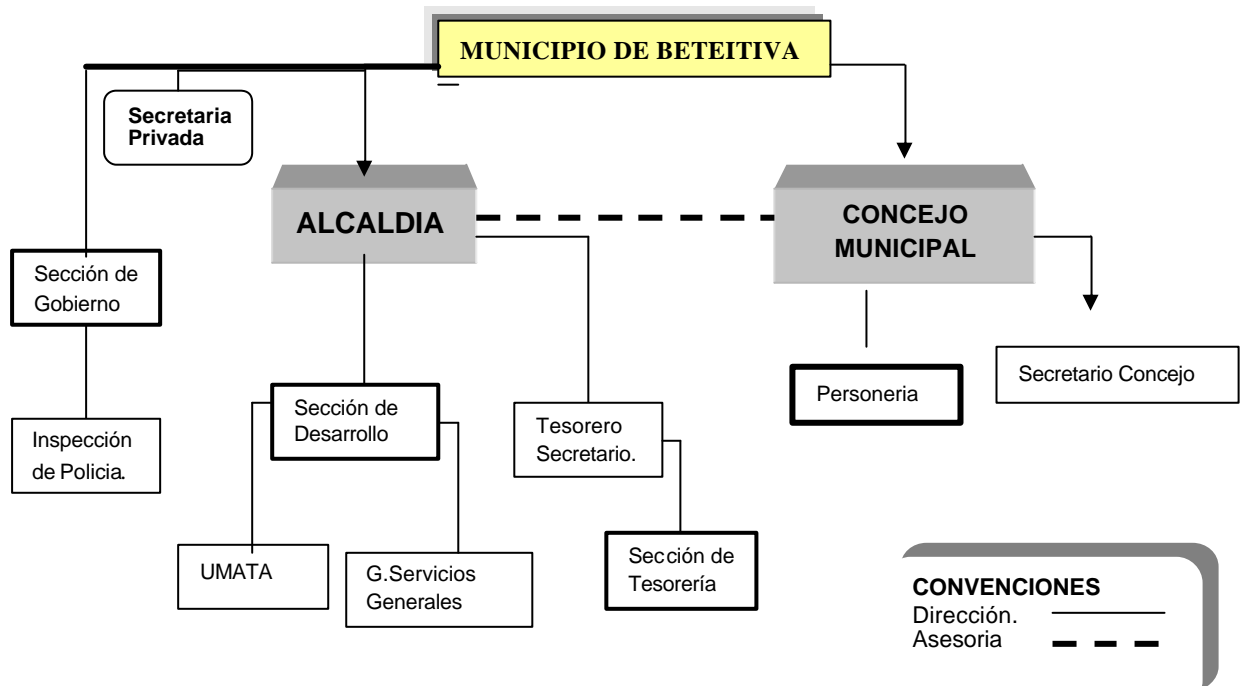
MUNICIPIO DE BETEITIVA

Secretaria Privada

ALCALDIA

CONCEJO MUNICIPAL

Sección de Gobierno

Inspección de Policia.

Sección de Desarrollo

UMATA

G.Servicios Generales

Tesorero Secretario.

Sección de Tesorería

Personeria

Secretario Concejo

CONVENCIONES
Dirección.
Asesoria